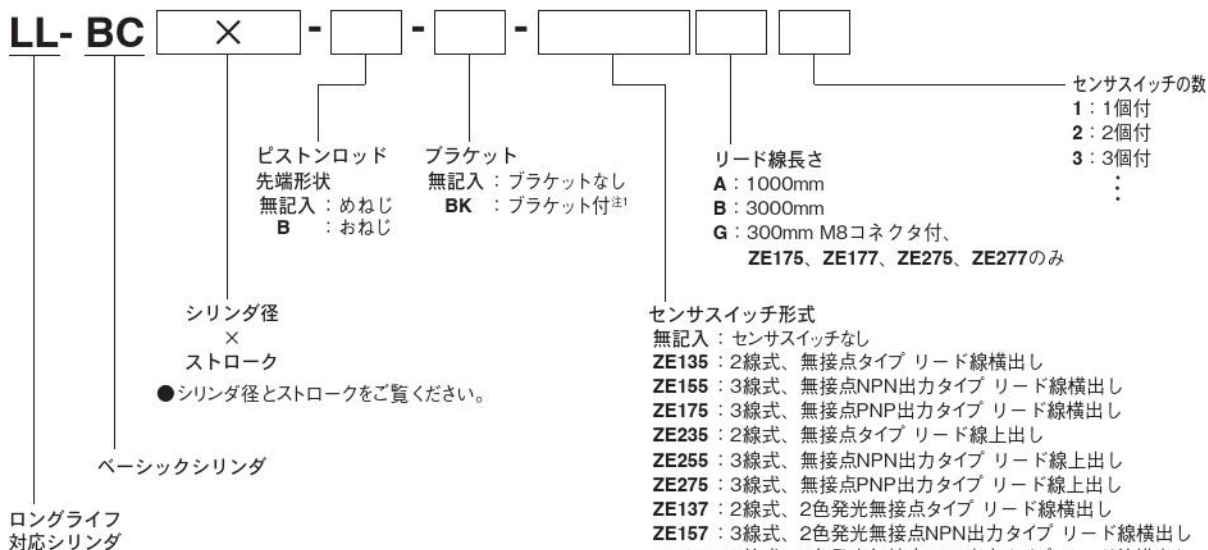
LL- BC × - - -

センサスイッチの数
1：1個付
2：2個付
3：3個付
⋮

ピストンロッド先端形状
無記入：めねじ
B ：おねじ

ブラケット
無記入：ブラケットなし
BK ：ブラケット付注1

リード線長さ
A：1000mm
B：3000mm
G：300mm M8コネクタ付、ZE175、ZE177、ZE275、ZE277のみ

シリンダ径
×
ストローク
●シリンダ径とストロークをご覧ください。

センサスイッチ形式
無記入：センサスイッチなし
ZE135：2線式、無接点タイプ リード線横出し
ZE155：3線式、無接点NPN出力タイプ リード線横出し
ZE175：3線式、無接点PNP出力タイプ リード線横出し
ZE235：2線式、無接点タイプ リード線上出し
ZE255：3線式、無接点NPN出力タイプ リード線上出し
ZE275：3線式、無接点PNP出力タイプ リード線上出し
ZE137：2線式、2色発光無接点タイプ リード線横出し
ZE157：3線式、2色発光無接点NPN出力タイプ リード線横出し

ベーシックシリンダ

ロングライフ
対応シリンダ